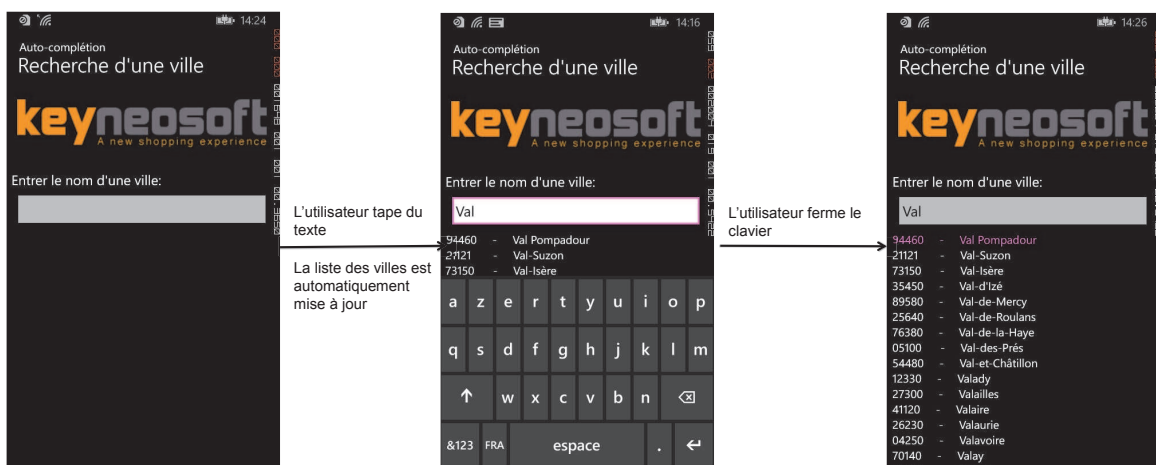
14:24

Auto-complétion
Recherche d'une ville

keyneosoft
A new shopping experience

Entrer le nom d'une ville:

L'utilisateur tape du texte

La liste des villes est automatiquement mise à jour

14:16

Auto-complétion
Recherche d'une ville

keyneosoft
A new shopping experience

Entrer le nom d'une ville:

Val

94460 - Val Pompadour
21121 - Val-Suzon
73150 - Val-Isère

a z e r t y u i o p
q s d f g h j k l m
w x c v b n
&123 FRA espace .

L'utilisateur ferme le clavier

14:26

Auto-complétion
Recherche d'une ville

keyneosoft
A new shopping experience

Entrer le nom d'une ville:

Val

94460 - Val Pompadour
21121 - Val-Suzon
73150 - Val-Isère
35450 - Val-d'Izé
89580 - Val-de-Mercy
25640 - Val-de-Roulans
76380 - Val-de-la-Haye
05100 - Val-des-Prés
54480 - Val-et-Châtillon
12330 - Valady
27300 - Valailles
41120 - Valaire
26230 - Valaurie
04250 - Valavoire
70140 - Valay